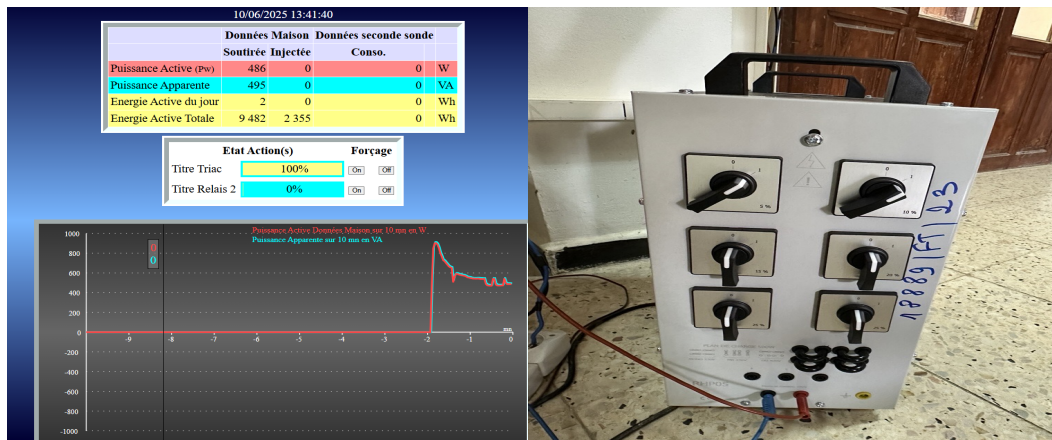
10/06/2025 13:41:40

| | Données Maison | | Données seconde sonde | |
|---|---|---|---|---|
| | Soutirée | Injectée | Conso. | |
| Puissance Active (Pw) | 486 | 0 | 0 | W |
| Puissance Apparente | 495 | 0 | 0 | VA |
| Energie Active du jour | 2 | 0 | 0 | Wh |
| Energie Active Totale | 9 482 | 2 355 | 0 | Wh |

| Etat Action(s) | | Forçage | |
|---|---|---|---|
| Titre Triac | 100% | On | Off |
| Titre Relais 2 | 0% | On | Off |

Puissance Active Données Maison sur 10 mn en W
Puissance Apparente sur 10 mn en VA

1000
800
600
400
200
0
-200
-400
-600
-800
-1000

-9 -8 -7 -6 -5 -4 -3 -2 -1 0

mn

0
0

0 1
5 %

0 1
10 %

0 1
15 %

0 1
20 %

0 1
25 %

0 1
30 %

1889 |FT| 23